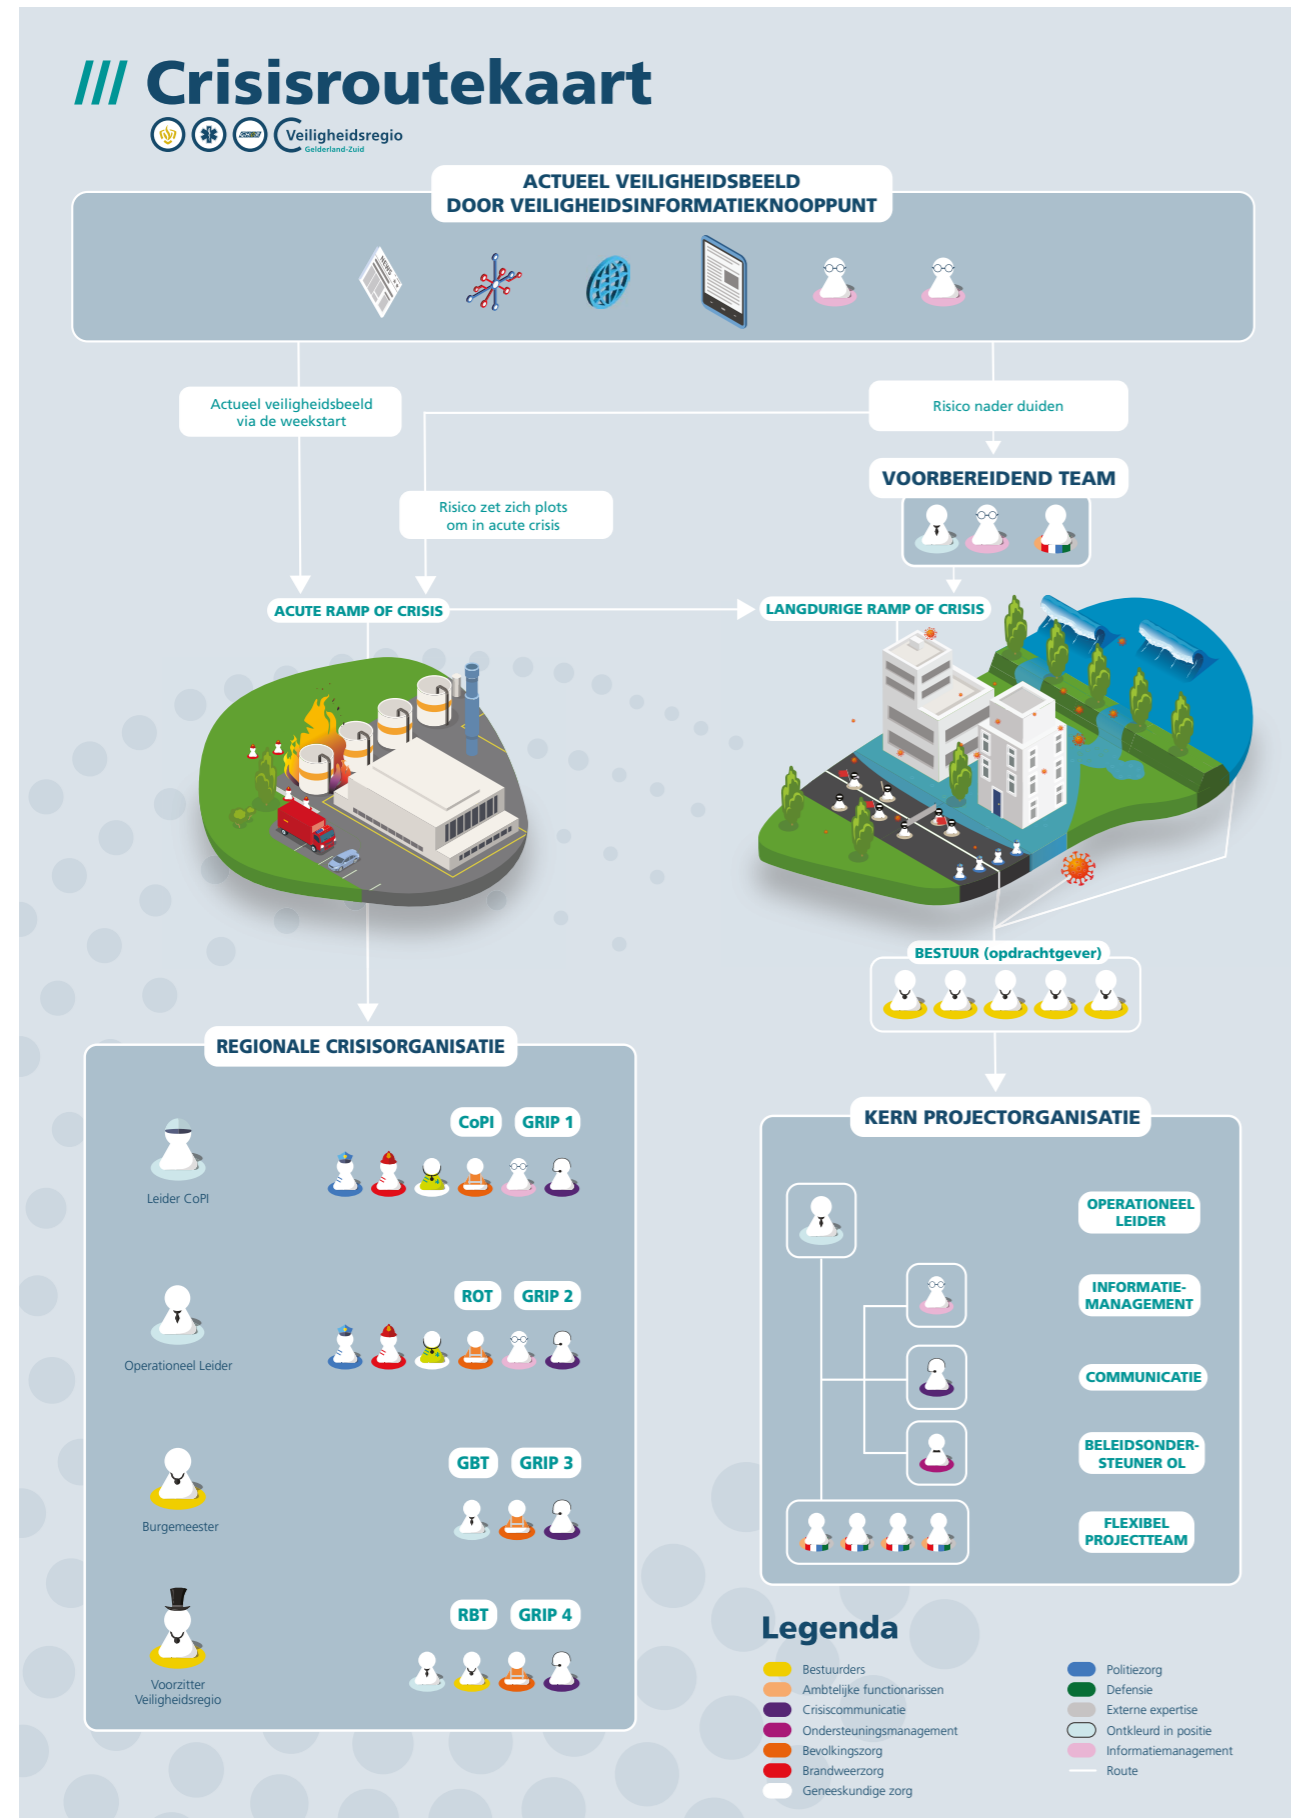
/// Crisisroutekaart

Veiligheidsregio Gelderland-Zuid

ACTUEEL VEILIGHEIDSBEELD DOOR VEILIGHEIDSINFORMATIEKNOOPPUNT

Actueel veiligheidsbeeld via de weekstart

Risico nader duiden

VOORBEREIDEND TEAM

Risico zet zich plots om in acute crisis

ACUTE RAMP OF CRISIS

LANGDURIGE RAMP OF CRISIS

BESTUUR (opdrachtgever)

REGIONALE CRISISORGANISATIE

CoPI GRIP 1

Leider CoPI

ROT GRIP 2

Operationeel Leider

GBT GRIP 3

Burgemeester

RBT GRIP 4

Voorzitter Veiligheidsregio

KERN PROJECTORGANISATIE

OPERATIONEEL LEIDER

INFORMATIE-MANAGEMENT

COMMUNICATIE

BELEIDSONDER-STEUNER OL

FLEXIBEL PROJECTTEAM

Legenda

Bestuurders
Ambtelijke functionarissen
Crisiscommunicatie
Ondersteuningsmanagement
Bevolkingszorg
Brandweerzorg
Geneeskundige zorg
Politiezorg
Defensie
Externe expertise
Ontkleurd in positie
Informatiemanagement
Route